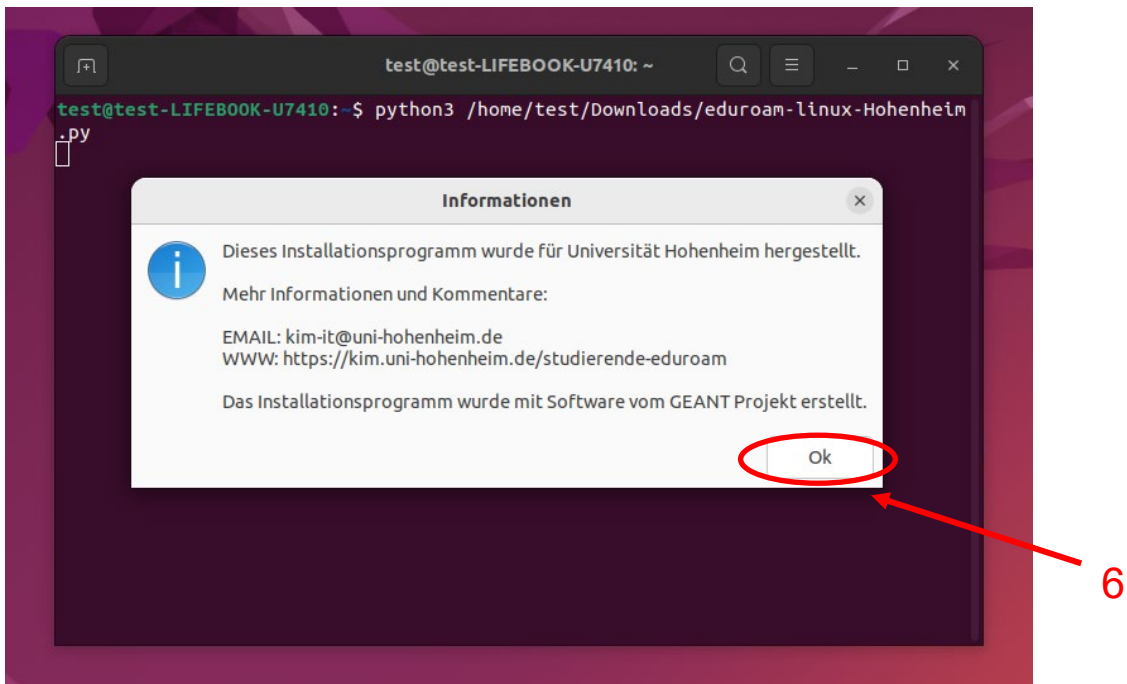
test@test-LIFEBOOK-U7410: ~

test@test-LIFEBOOK-U7410:~$ python3 /home/test/Downloads/eduroam-linux-Hohenheim.py

Informationen

Dieses Installationsprogramm wurde für Universität Hohenheim hergestellt.

Mehr Informationen und Kommentare:

EMAIL: kim-it@uni-hohenheim.de
WWW: https://kim.uni-hohenheim.de/studierende-eduroam

Das Installationsprogramm wurde mit Software vom GEANT Projekt erstellt.

Ok

6